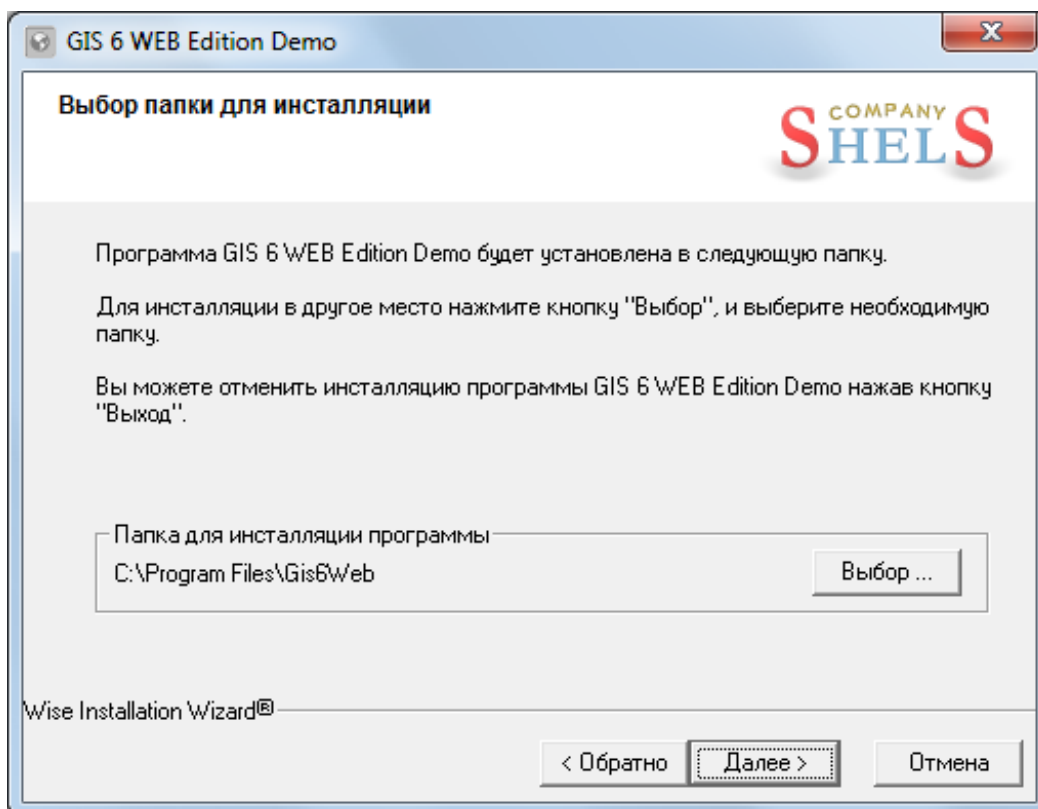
GIS 6 WEB Edition Demo

Выбор папки для инсталляции

COMPANY
SHELS

Программа GIS 6 WEB Edition Demo будет установлена в следующую папку.

Для инсталляции в другое место нажмите кнопку "Выбор", и выберите необходимую папку.

Вы можете отменить инсталляцию программы GIS 6 WEB Edition Demo нажав кнопку "Выход".

Папка для инсталляции программы
C:\Program Files\Gis6Web
Выбор ...

Wise Installation Wizard®

< Обратно
Далее >
Отмена